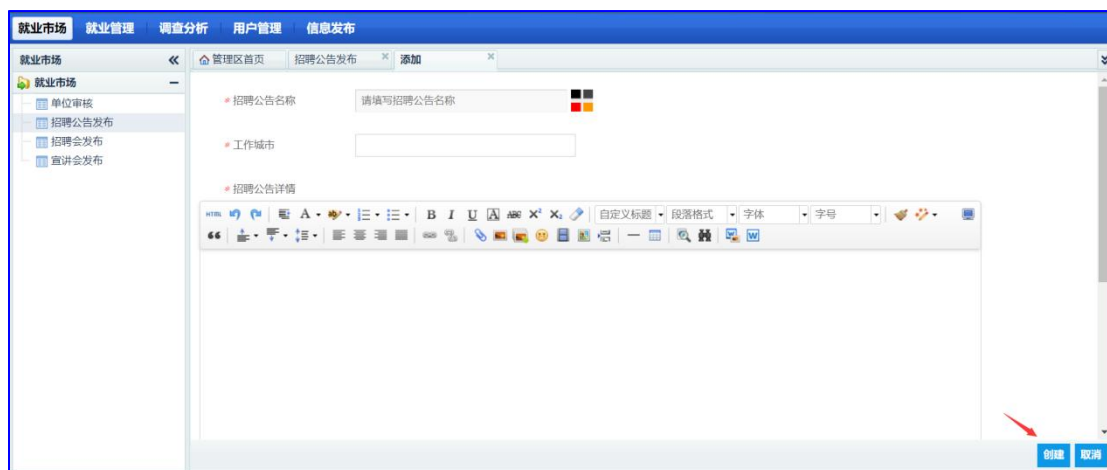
就业市场 就业管理 调查分析 用户管理 信息发布

就业市场 «

就业市场 −

单位审核

招聘公告发布

招聘会发布

宣讲会发布

管理区首页 招聘公告发布 × 添加 ×

* 招聘公告名称 请填写招聘公告名称

* 工作城市

* 招聘公告详情

HTML B I U A ABC $X^2$ $X_2$ 自定义标题 段落格式 字体 字号

66

创建 取消